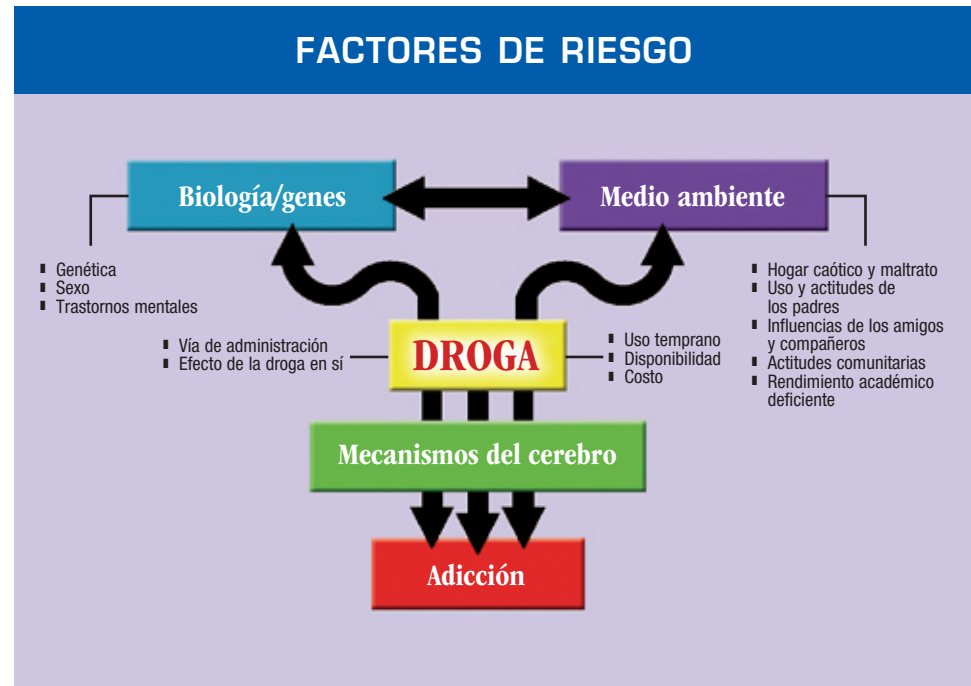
FACTORES DE RIESGO

Biología/genes

Medio ambiente

Genética
Sexo
Trastornos mentales

Hogar caótico y maltrato
Uso y actitudes de los padres
Influencias de los amigos y compañeros
Actitudes comunitarias
Rendimiento académico deficiente

Vía de administración
Efecto de la droga en sí

DROGA

Uso temprano
Disponibilidad
Costo

Mecanismos del cerebro

Adicción